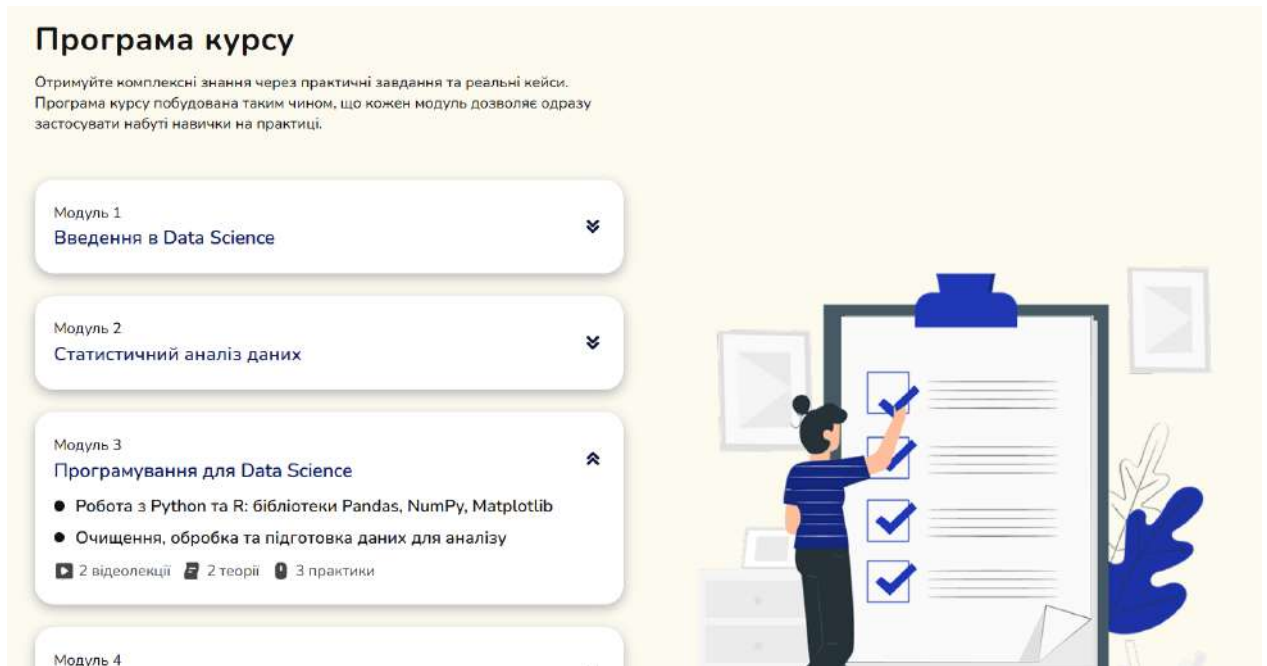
Програма курсу

Отримуйте комплексні знання через практичні завдання та реальні кейси. Програма курсу побудована таким чином, що кожен модуль дозволяє одразу застосувати набуті навички на практиці.

Модуль 1
Введення в Data Science

Модуль 2
Статистичний аналіз даних

Модуль 3
Програмування для Data Science

● Робота з Python та R: бібліотеки Pandas, NumPy, Matplotlib
● Очищення, обробка та підготовка даних для аналізу

2 відеолекції 2 теорії 3 практики

Модуль 4